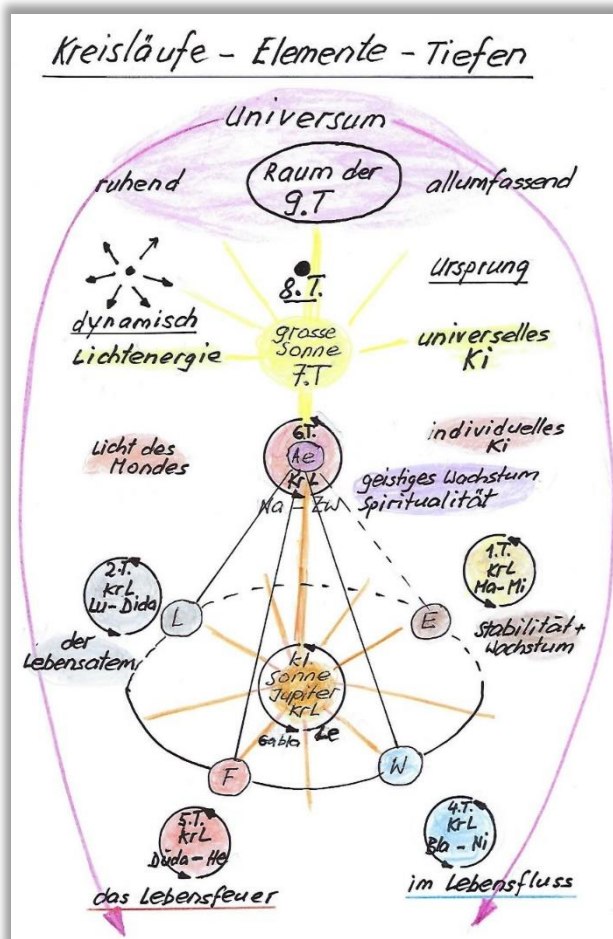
Kreisläufe - Elemente - Tiefen

Universum

ruhend

Raum der 9.T

allumfassend

8.T.

Ursprung

dynamisch

Lichtenergie

grosse Sonne 7.T

universelles Ki

Licht des Mondes

6.T. Ae KrL

Ma - Zw

individuelles Ki

geistiges Wachstum Spiritualität

2.T. krL Lu - Dida

der Lebensatem

L

1.T. krL Ma-Mi

E

Stabilität + Wachstum

kl Sonne Jupiter krL

Gabla

Le

F

W

5.T. krL Düda - He

4.T. krL Bla - Ni

das Lebensfeuer

im Lebensfluss